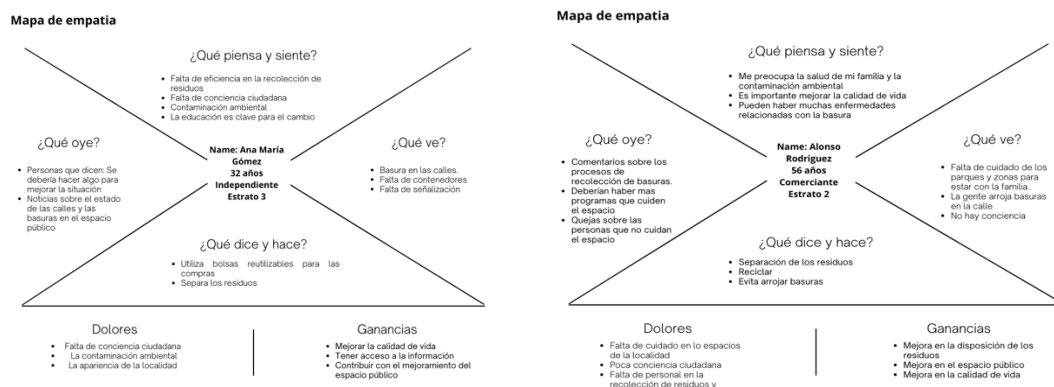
Mapa de empatia

¿Qué piensa y siente?

- Falta de eficiencia en la recolección de residuos
- Falta de conciencia ciudadana
- Contaminación ambiental
- La educación es clave para el cambio

¿Qué oye?

- Personas que dicen: Se debería hacer algo para mejorar la situación
- Noticias sobre el estado de las calles y las basuras en el espacio público

Name: Ana María Gómez
32 años
Independiente
Estrato 3

¿Qué ve?

- Basura en las calles.
- Falta de contenedores
- Falta de señalización

¿Qué dice y hace?

- Utiliza bolsas reutilizables para las compras
- Separa los residuos

Dolores

- Falta de conciencia ciudadana
- La contaminación ambiental
- La apariencia de la localidad

Ganancias

- Mejorar la calidad de vida
- Tener acceso a la información
- Contribuir con el mejoramiento del espacio público

Mapa de empatia

¿Qué piensa y siente?

- Me preocupa la salud de mi familia y la contaminación ambiental
- Es importante mejorar la calidad de vida
- Pueden haber muchas enfermedades relacionadas con la basura

¿Qué oye?

- Comentarios sobre los procesos de recolección de basuras.
- Deberían haber mas programas que cuiden el espacio
- Quejas sobre las personas que no cuidan el espacio

Name: Alonso Rodriguez
56 años
Comerciante
Estrato 2

¿Qué ve?

- Falta de cuidado de los parques y zonas para estar con la familia.
- La gente arroja basuras en la calle
- No hay conciencia

¿Qué dice y hace?

- Separación de los residuos
- Reciclar
- Evita arrojar basuras

Dolores

- Falta de cuidado en lo espacios de la localidad
- Poca conciencia ciudadana
- Falta de personal en la recolección de residuos y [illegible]

Ganancias

- Mejora en la disposición de los residuos
- Mejora en el espacio público
- Mejora en la calidad de vida